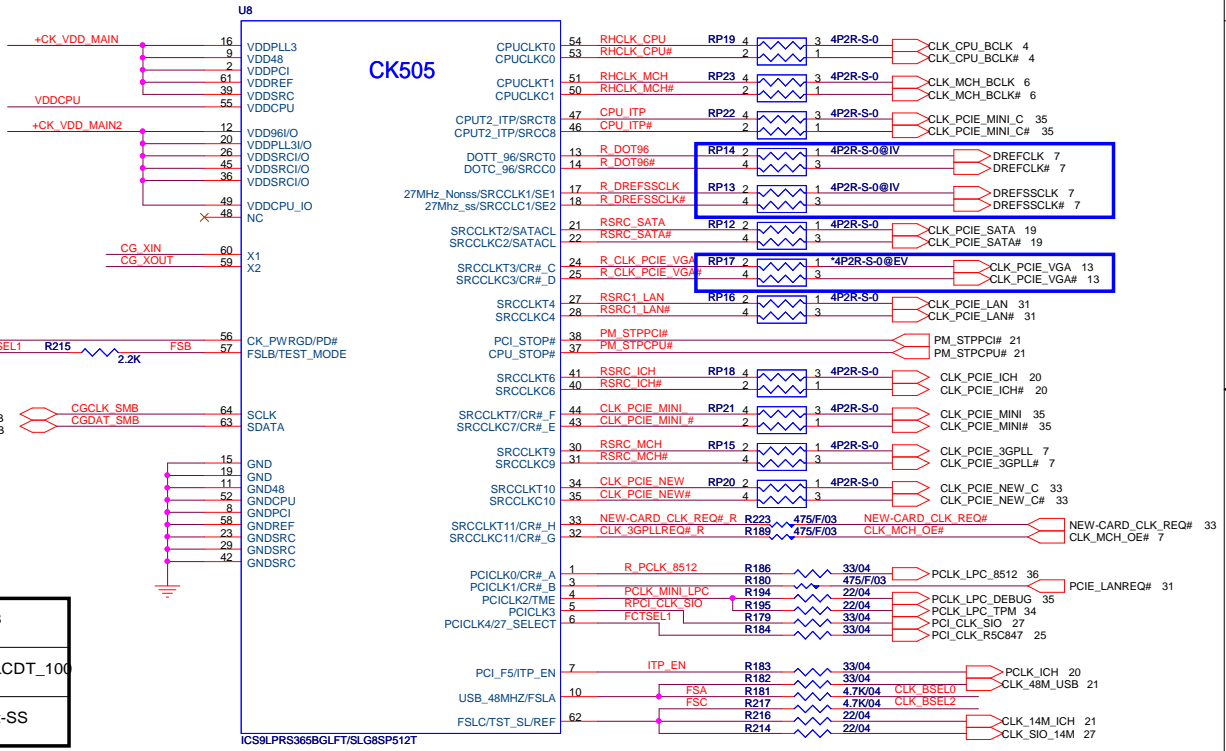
U8

CK505

+CK_VDD_MAIN
16 VDDPLL3
9 VDD48
2 VDDPCI
61 VDDREF
39 VDDSRC
VDDCPU
55 VDDCPU
+CK_VDD_MAIN2
12 VDD96I/O
20 VDDPLL3I/O
26 VDDSRCI/O
45 VDDSRCI/O
36 VDDSRCI/O
49 VDDCPU_IO
48 NC
CG_XIN
60 X1
CG_XOUT
59 X2
SEL1 R215 FSB
2.2K
56 CK_PWRGD/PD#
57 FSLB/TEST_MODE
CGCLK_SMB
64 SCLK
CGDAT_SMB
63 SDATA
15 GND
19 GND
11 GND48
52 GNDCPU
8 GNDPCI
58 GNDREF
23 GNDSRC
29 GNDSRC
42 GNDSRC

CPUCLKT0 54 RHCLK_CPU RP19 4 3 4P2R-S-0 CLK_CPU_BCLK 4
CPUCLKC0 53 RHCLK_CPU# 2 1 CLK_CPU_BCLK# 4
CPUCLKT1 51 RHCLK_MCH RP23 4 3 4P2R-S-0 CLK_MCH_BCLK 6
CPUCLKC1 50 RHCLK_MCH# 2 1 CLK_MCH_BCLK# 6
CPUT2_ITP/SRCT8 47 CPU_ITP RP22 4 3 4P2R-S-0 CLK_PCIE_MINI_C 35
CPUT2_ITP/SRCC8 46 CPU_ITP# 2 1 CLK_PCIE_MINI_C# 35
DOTT_96/SRCT0 13 R_DOT96 RP14 2 1 4P2R-S-0@IV DREFCLK 7
DOTC_96/SRCC0 14 R_DOT96# 4 3 DREFCLK# 7
27MHz_Nonss/SRCCLK1/SE1 17 R_DREFSSCLK RP13 2 1 4P2R-S-0@IV DREFSSCLK 7
27Mhz_ss/SRCCLC1/SE2 18 R_DREFSSCLK# 4 3 DREFSSCLK# 7
SRCCLKT2/SATACL 21 RSRC_SATA RP12 2 1 4P2R-S-0 CLK_PCIE_SATA 19
SRCCLKC2/SATACL 22 RSRC_SATA# 4 3 CLK_PCIE_SATA# 19
SRCCLKT3/CR#_C 24 R_CLK_PCIE_VGA RP17 2 1 *4P2R-S-0@EV CLK_PCIE_VGA 13
SRCCLKC3/CR#_D 25 R_CLK_PCIE_VGA# 4 3 CLK_PCIE_VGA# 13
SRCCLKT4 27 RSRC1_LAN RP16 2 1 4P2R-S-0 CLK_PCIE_LAN 31
SRCCLKC4 28 RSRC1_LAN# 4 3 CLK_PCIE_LAN# 31
PCI_STOP# 38 PM_STPPCI# PM_STPPCI# 21
CPU_STOP# 37 PM_STPCPU# PM_STPCPU# 21
SRCCLKT6 41 RSRC_ICH RP18 4 3 4P2R-S-0 CLK_PCIE_ICH 20
SRCCLKC6 40 RSRC_ICH# 2 1 CLK_PCIE_ICH# 20
SRCCLKT7/CR#_F 44 CLK_PCIE_MINI RP21 4 3 4P2R-S-0 CLK_PCIE_MINI 35
SRCCLKC7/CR#_E 43 CLK_PCIE_MINI_# 2 1 CLK_PCIE_MINI# 35
SRCCLKT9 30 RSRC_MCH RP15 2 1 4P2R-S-0 CLK_PCIE_3GPLL 7
SRCCLKC9 31 RSRC_MCH# 4 3 CLK_PCIE_3GPLL# 7
SRCCLKT10 34 CLK_PCIE_NEW RP20 2 1 4P2R-S-0 CLK_PCIE_NEW_C 33
SRCCLKC10 35 CLK_PCIE_NEW# 4 3 CLK_PCIE_NEW_C# 33
SRCCLKT11/CR#_H 33 NEW-CARD_CLK_REQ#_R R223 475/F/03 NEW-CARD_CLK_REQ# NEW-CARD_CLK_REQ# 33
SRCCLKC11/CR#_G 32 CLK_3GPLLREQ#_R R189 475/F/03 CLK_MCH_OE# CLK_MCH_OE# 7
PCICLK0/CR#_A 1 R_PCLK_8512 R186 33/04 PCLK_LPC_8512 36
PCICLK1/CR#_B 3 R180 475/F/03 PCIE_LANREQ# 31
PCICLK2/TME 4 PCLK_MINI_LPC R194 22/04 PCLK_LPC_DEBUG 35
PCICLK3 5 RPCI_CLK_SIO R195 22/04 PCLK_LPC_TPM 34
PCICLK4/27_SELECT 6 FCTSEL1 R179 33/04 PCI_CLK_SIO 27
R184 33/04 PCI_CLK_R5C847 25
PCI_F5/ITP_EN 7 ITP_EN R183 33/04 PCLK_ICH 20
R182 33/04 CLK_48M_USB 21
USB_48MHZ/FSLA 10 FSA R181 4.7K/04 CLK_BSEL0
FSC R217 4.7K/04 CLK_BSEL2
FSLC/TST_SL/REF 62 R216 22/04 CLK_14M_ICH 21
R214 22/04 CLK_SIO_14M 27

ICS9LPRS365BGLFT/SLG8SP512T

3
3
S
LCDT_100
-SS